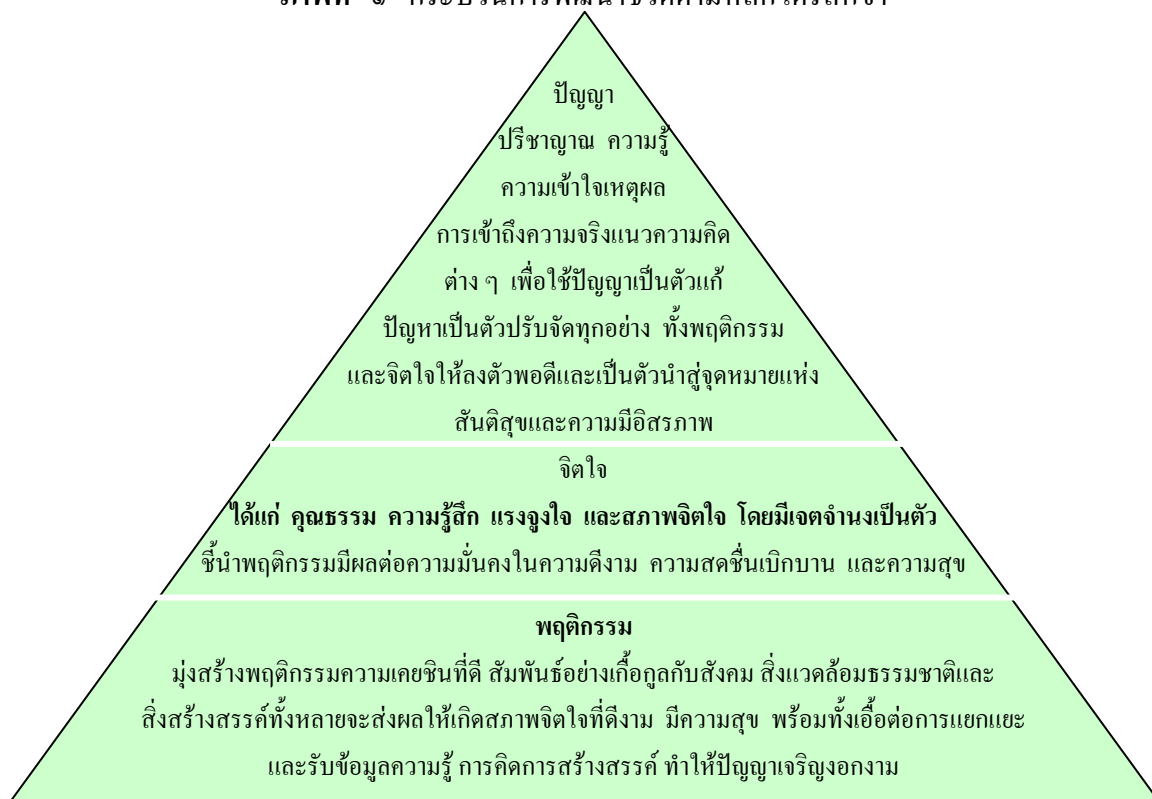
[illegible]

ปัญญา

ปรีชาญาณ ความรู้

ความเข้าใจเหตุผล

การเข้าถึงความจริงแนวความคิด ต่าง ๆ เพื่อใช้ปัญญาเป็นตัวแก้ปัญหาเป็นตัวปรับจัดทุกอย่าง ทั้งพฤติกรรม และจิตใจให้ลงตัวพอดีและเป็นตัวนำสู่จุดหมายแห่งสันติสุขและความมีอิสรภาพ

จิตใจ

ได้แก่ คุณธรรม ความรู้สึก แรงจูงใจ และสภาพจิตใจ โดยมีเจตจำนงเป็นตัว ชี้นำพฤติกรรมมีผลต่อความมั่นคงในความดีงาม ความสดชื่นเบิกบาน และความสุข

พฤติกรรม

มุ่งสร้างพฤติกรรมความเคยชินที่ดี สัมพันธ์อย่างเกื้อกูลกับสังคม สิ่งแวดล้อมธรรมชาติและสิ่งสร้างสรรค์ทั้งหลายจะส่งผลให้เกิดสภาพจิตใจที่ดีงาม มีความสุข พร้อมทั้งเอื้อต่อการแยกแยะ และรับข้อมูลความรู้ การคิดการสร้างสรรค์ ทำให้ปัญญาเจริญงอกงาม